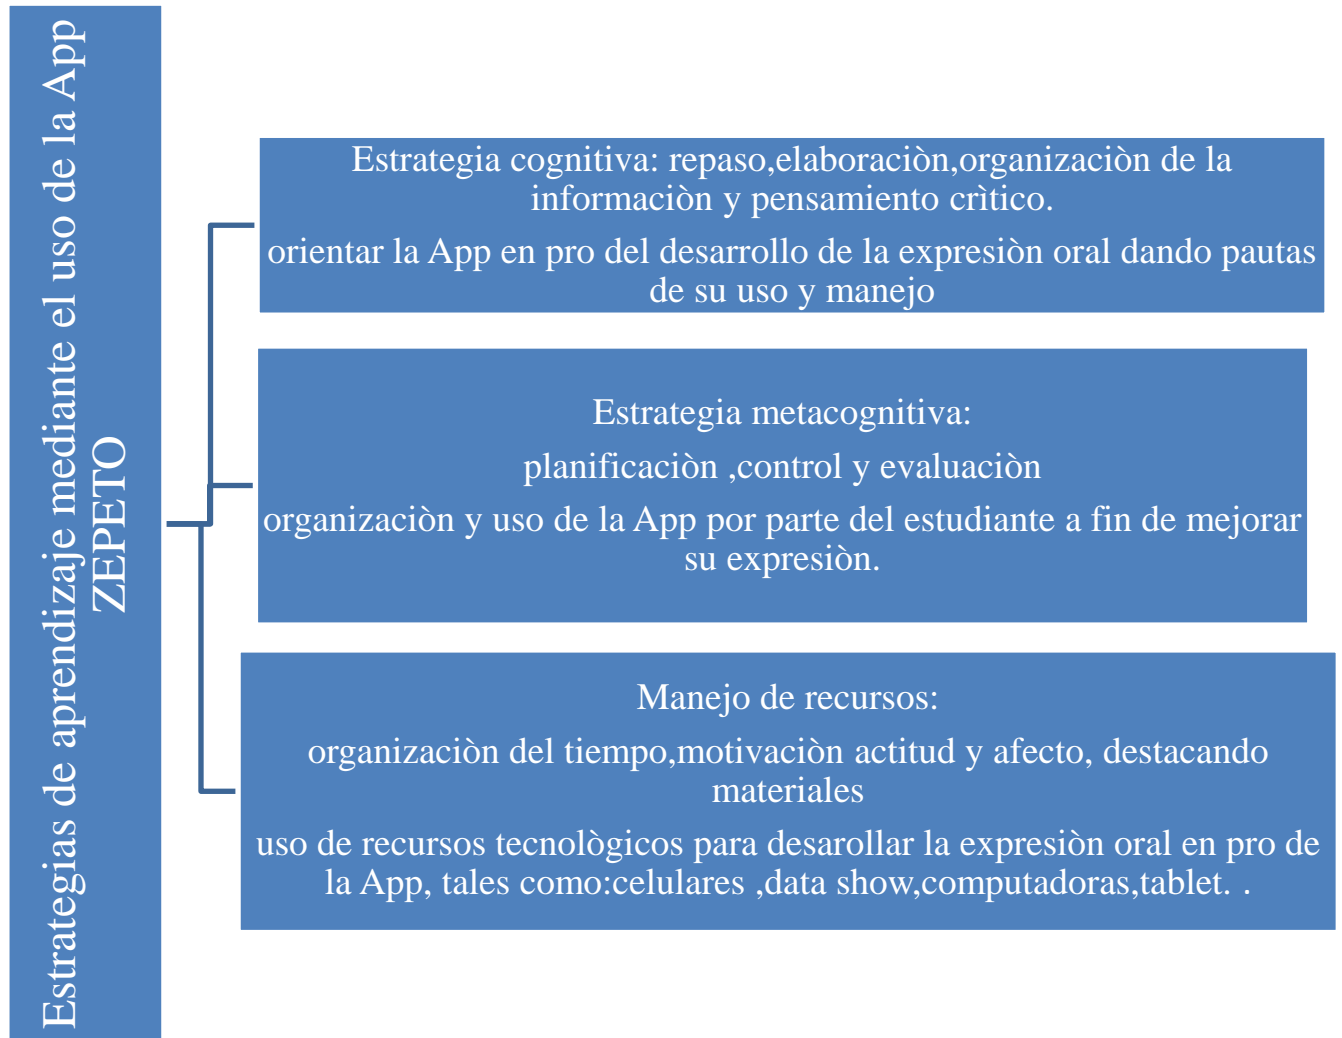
Estrategias de aprendizaje mediante el uso de la App ZEPETO

Estrategia cognitiva: repaso,elaboraciòn,organizaciòn de la informaciòn y pensamiento crìtico.

orientar la App en pro del desarrollo de la expresiòn oral dando pautas de su uso y manejo

Estrategia metacognitiva:

planificaciòn ,control y evaluaciòn

organizaciòn y uso de la App por parte del estudiante a fin de mejorar su expresiòn.

Manejo de recursos:

organizaciòn del tiempo,motivaciòn actitud y afecto, destacando materiales

uso de recursos tecnològicos para desarollar la expresiòn oral en pro de la App, tales como:celulares ,data show,computadoras,tablet. .